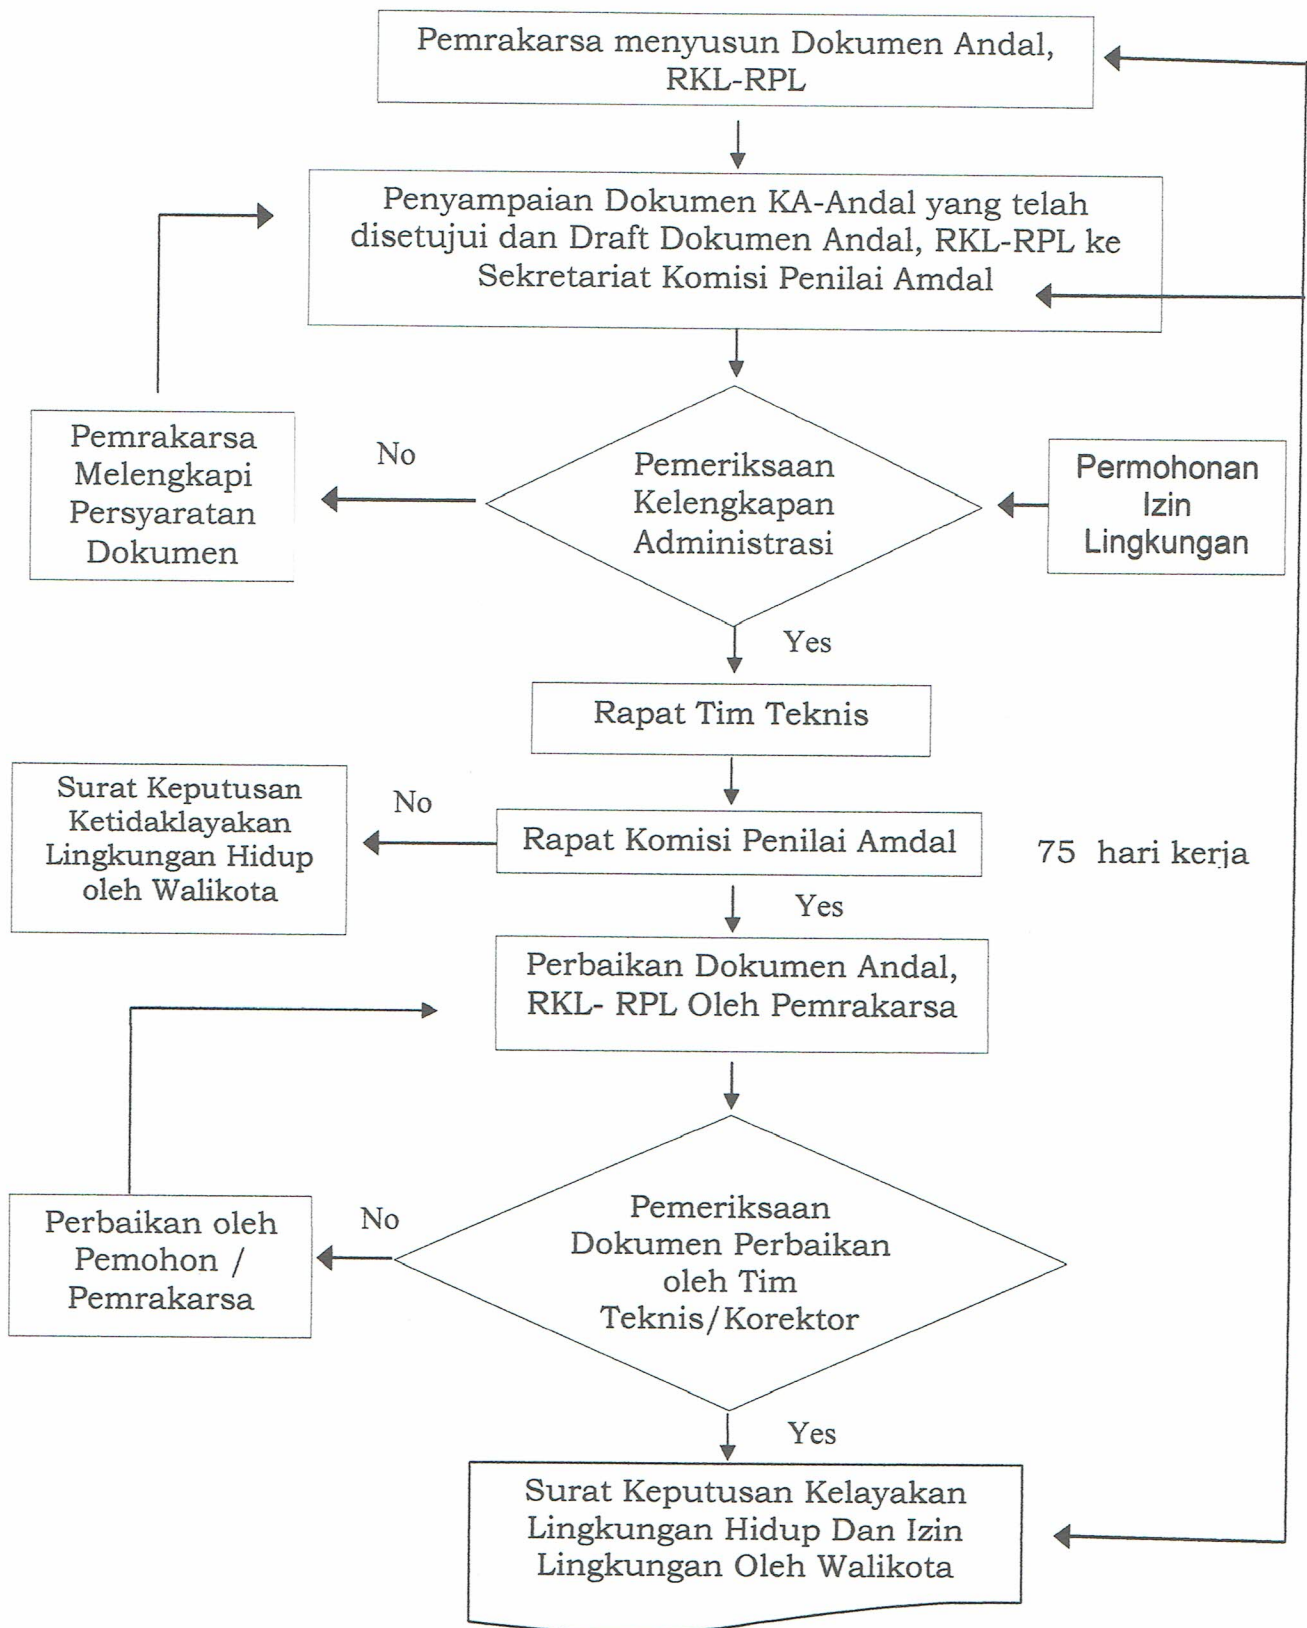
Pemrakarsa menyusun Dokumen Andal, RKL-RPL

Penyampaian Dokumen KA-Andal yang telah disetujui dan Draft Dokumen Andal, RKL-RPL ke Sekretariat Komisi Penilai Amdal

Pemrakarsa Melengkapi Persyaratan Dokumen

No

Pemeriksaan Kelengkapan Administrasi

Permohonan Izin Lingkungan

Yes

Rapat Tim Teknis

Surat Keputusan Ketidaklayakan Lingkungan Hidup oleh Walikota

No

Rapat Komisi Penilai Amdal

75 hari kerja

Yes

Perbaikan Dokumen Andal, RKL- RPL Oleh Pemrakarsa

Perbaikan oleh Pemohon / Pemrakarsa

No

Pemeriksaan Dokumen Perbaikan oleh Tim Teknis/Korektor

Yes

Surat Keputusan Kelayakan Lingkungan Hidup Dan Izin Lingkungan Oleh Walikota